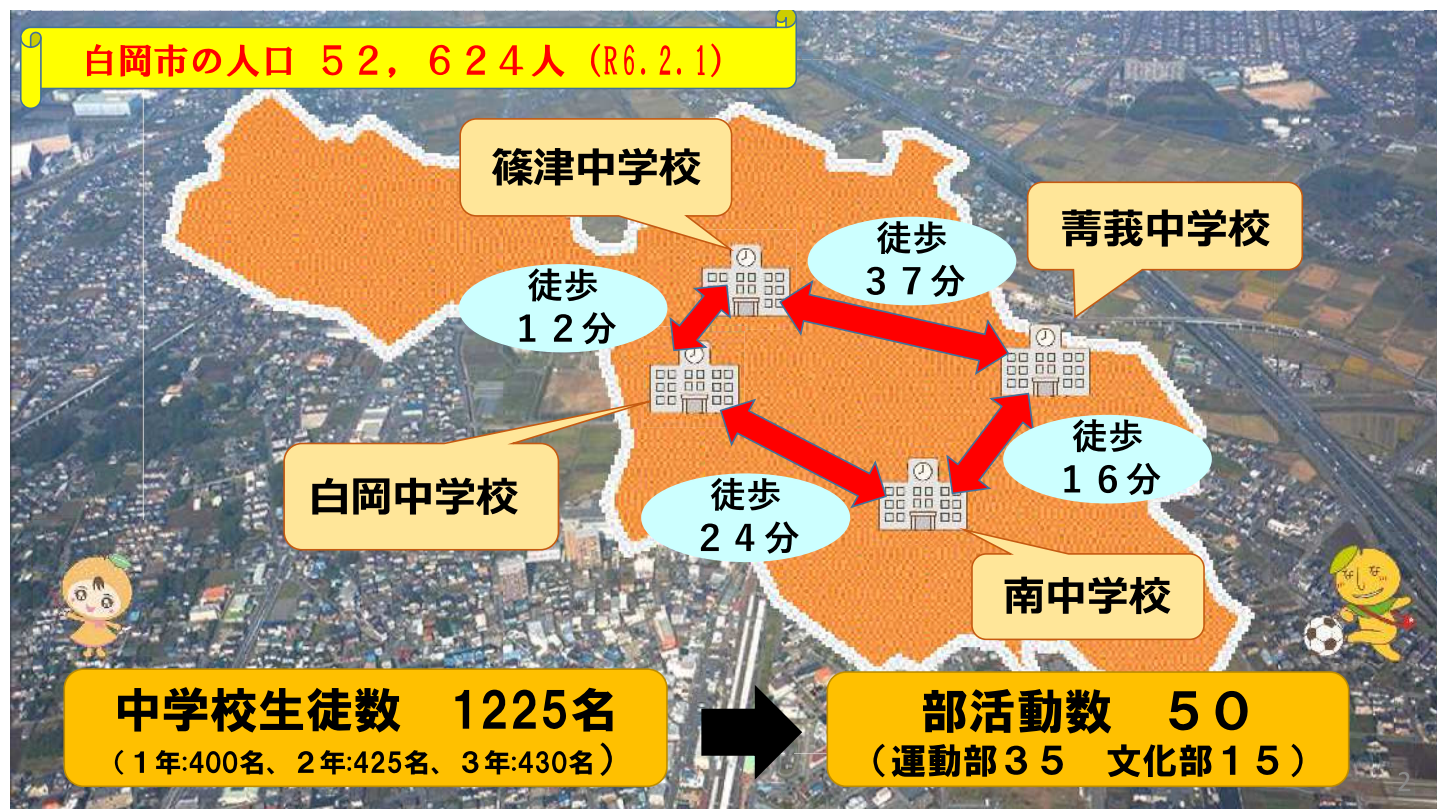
白岡市の人口　５２，６２４人（R6.2.1）

篠津中学校

菁莪中学校

徒歩
３７分

徒歩
１２分

白岡中学校

徒歩
１６分

徒歩
２４分

南中学校

中学校生徒数　1225名
（１年:400名、２年:425名、３年:430名）

部活動数　５０
（運動部３５　文化部１５）

2